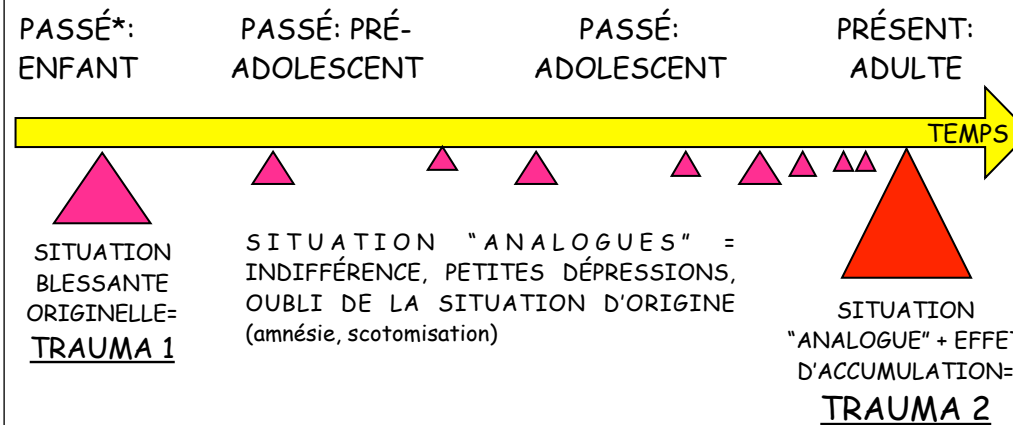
PASSÉ*: ENFANT

PASSÉ: PRÉ-ADOLESCENT

PASSÉ: ADOLESCENT

PRÉSENT: ADULTE

TEMPS

SITUATION BLESSANTE ORIGINELLE= TRAUMA 1

SITUATION "ANALOGUES" = INDIFFÉRENCE, PETITES DÉPRESSIONS, OUBLI DE LA SITUATION D'ORIGINE (amnésie, scotomisation)

SITUATION "ANALOGUE" + EFFET D'ACCUMULATION= TRAUMA 2